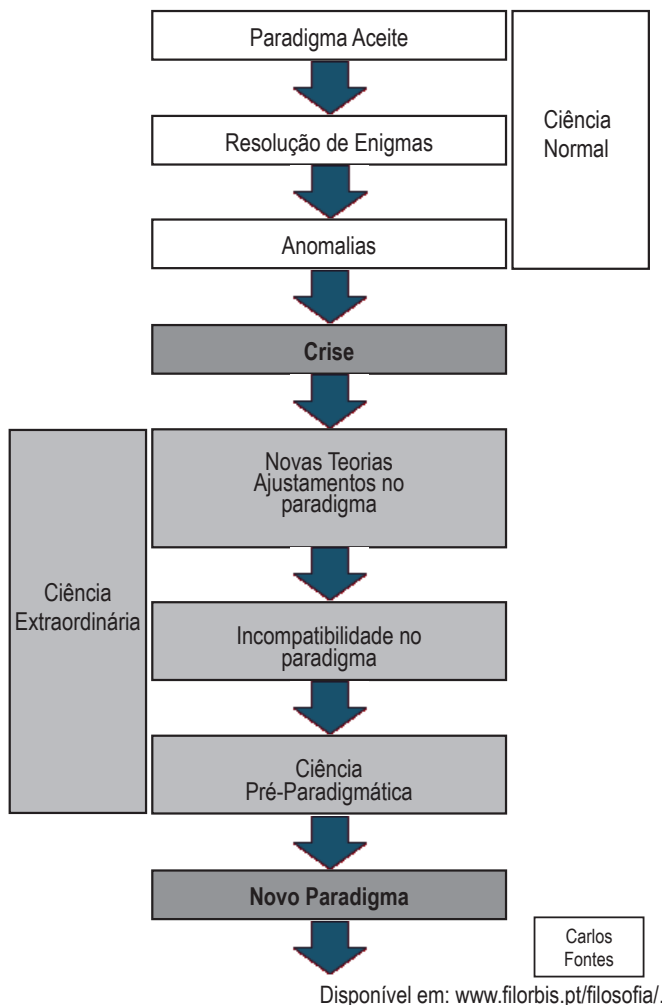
Paradigma Aceite

Resolução de Enigmas

Anomalias

Ciência Normal

Crise

Ciência Extraordinária

Novas Teorias Ajustamentos no paradigma

Incompatibilidade no paradigma

Ciência Pré-Paradigmática

Novo Paradigma

Carlos Fontes

Disponível em: www.filorbis.pt/filosofia/.